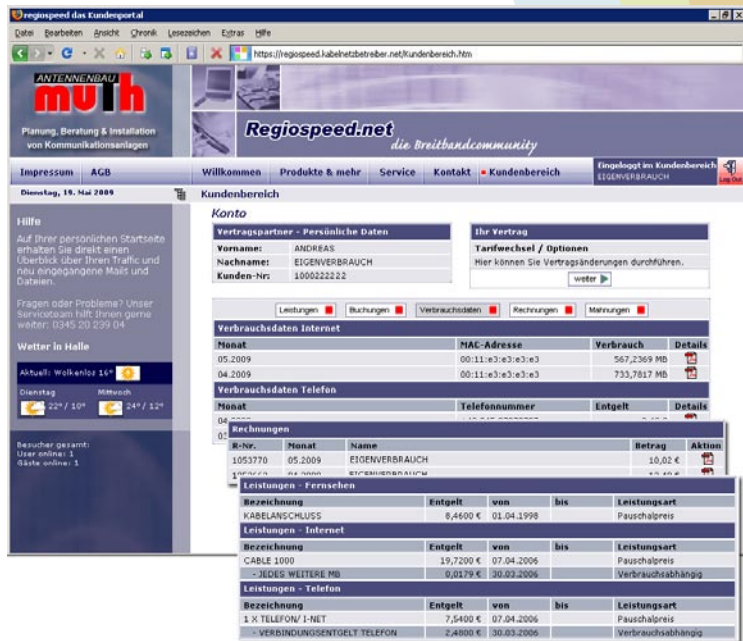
regiospeed das Kundenportal

Datei Bearbeiten Ansicht Chronik Lesezeichen Extras Hilfe

https://regiospeed.kabelnetzbetreiber.net/Kundenbereich.htm

ANTENNENBAU
muth

Planung, Beratung & Installation von Kommunikationsanlagen

Regiospeed.net
die Breitbandcommunity

Impressum AGB Willkommen Produkte & mehr Service Kontakt Kundenbereich Eingeloggt im Kundenbereich EIGENVERBRAUCH Log Out

Dienstag, 19. Mai 2009

Kundenbereich

Hilfe

Auf Ihrer persönlichen Startseite erhalten Sie direkt einen Überblick über Ihren Traffic und neu eingegangene Mails und Dateien.

Fragen oder Probleme? Unser Serviceteam hilft Ihnen gerne weiter: 0345 20 239 04

Wetter in Halle

Aktuell: Wolkenlos 16°

Dienstag 22° / 10°
Mittwoch 24° / 12°

Besucher gesamt:
User online: 1
Gäste online: 1

Konto

| Vertragspartner - Persönliche Daten | |
|---|---|
| Vorname: | ANDREAS |
| Nachname: | EIGENVERBRAUCH |
| Kunden-Nr: | 1000222222 |

Ihr Vertrag
Tarifwechsel / Optionen
Hier können Sie Vertragsänderungen durchführen.
weiter

Leistungen Buchungen Verbrauchsdaten Rechnungen Mahnungen

Verbrauchsdaten Internet

| Monat | MAC-Adresse | Verbrauch | Details |
|---|---|---|---|
| 05.2009 | 00:11:e3:e3:e3:e3 | 567,2369 MB | |
| 04.2009 | 00:11:e3:e3:e3:e3 | 733,7817 MB | |

Verbrauchsdaten Telefon

| Monat | Telefonnummer | Entgelt | Details |
|---|---|---|---|
| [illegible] | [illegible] | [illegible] | |

Rechnungen

| R-Nr. | Monat | Name | Betrag | Aktion |
|---|---|---|---|---|
| 1053770 | 05.2009 | EIGENVERBRAUCH | 10,02 € | |
| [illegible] | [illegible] | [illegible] | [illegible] | |

Leistungen - Fernsehen

| Bezeichnung | Entgelt | von | bis | Leistungsart |
|---|---|---|---|---|
| KABELANSCHLUSS | 8,4600 € | 01.04.1998 | | Pauschalpreis |

Leistungen - Internet

| Bezeichnung | Entgelt | von | bis | Leistungsart |
|---|---|---|---|---|
| CABLE 1000 | 19,7200 € | 07.04.2006 | | Pauschalpreis |
| - JEDES WEITERE MB | 0,0179 € | 30.03.2006 | | Verbrauchsabhängig |

Leistungen - Telefon

| Bezeichnung | Entgelt | von | bis | Leistungsart |
|---|---|---|---|---|
| 1 X TELEFON/ I-NET | 7,5400 € | 07.04.2006 | | Pauschalpreis |
| - VERBINDUNGSENTGELT TELEFON | 2,4800 € | 30.03.2006 | | Verbrauchsabhängig |